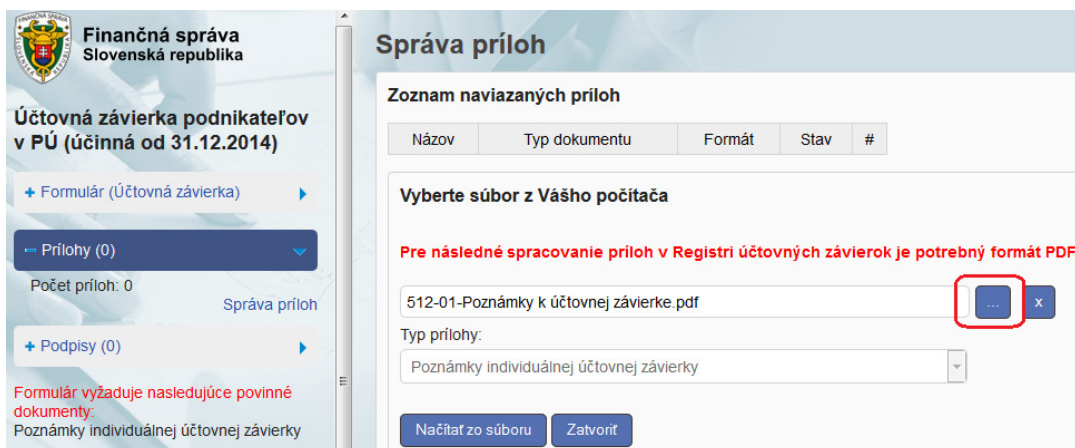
Finančná správa
Slovenská republika

Účtovná závierka podnikateľov v PÚ (účinná od 31.12.2014)

+ Formulár (Účtovná závierka)

– Prílohy (0)

Počet príloh: 0

Správa príloh

+ Podpisy (0)

Formulár vyžaduje nasledujúce povinné dokumenty:
Poznámky individuálnej účtovnej závierky

Správa príloh

Zoznam naviazaných príloh

| Názov | Typ dokumentu | Formát | Stav | # |
|---|---|---|---|---|

Vyberte súbor z Vášho počítača

Pre následné spracovanie príloh v Registri účtovných závierok je potrebný formát PDF

512-01-Poznámky k účtovnej závierke.pdf

...

x

Typ prílohy:

Poznámky individuálnej účtovnej závierky

Načítať zo súboru

Zatvoriť